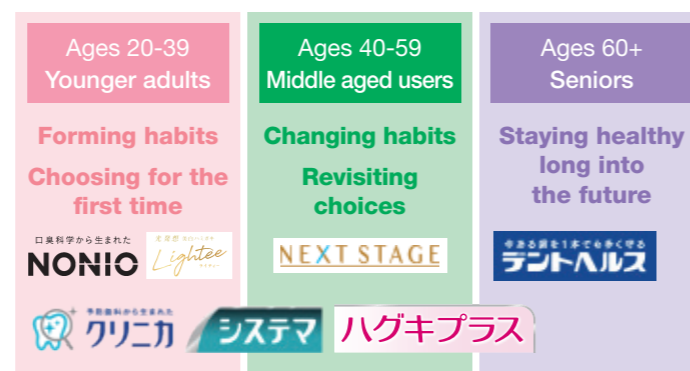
Ages 20-39
Younger adults

Forming habits

Choosing for the first time

口臭科学から生まれた
NONIO

Lightee

Ages 40-59
Middle aged users

Changing habits

Revisiting choices

NEXT STAGE

Ages 60+
Seniors

Staying healthy long into the future

中高年の歯を1本でも多く残す
デントヘルス

予防歯科から生まれた
クリニカ

システマ

ハグキプラス